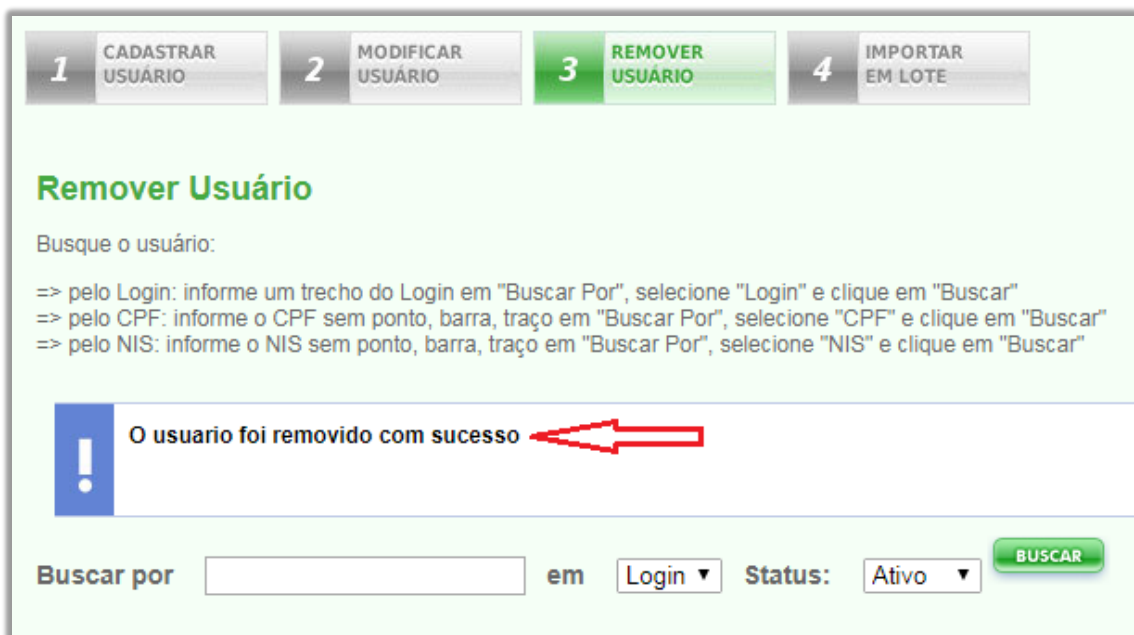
1 CADASTRAR USUÁRIO

2 MODIFICAR USUÁRIO

3 REMOVER USUÁRIO

4 IMPORTAR EM LOTE

Remover Usuário

Busque o usuário:

=> pelo Login: informe um trecho do Login em "Buscar Por", selecione "Login" e clique em "Buscar"
=> pelo CPF: informe o CPF sem ponto, barra, traço em "Buscar Por", selecione "CPF" e clique em "Buscar"
=> pelo NIS: informe o NIS sem ponto, barra, traço em "Buscar Por", selecione "NIS" e clique em "Buscar"

!

O usuario foi removido com sucesso

Buscar por em Login ▼ Status: Ativo ▼ BUSCAR